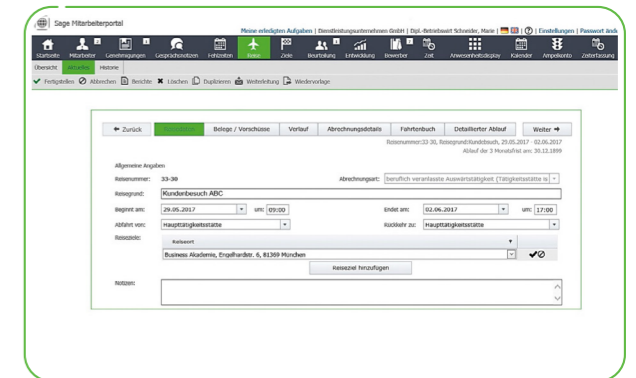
Sage Mitarbeiterportal

Meine erledigten Aufgaben | Dienstleistungsunternehmen GmbH | Dipl.-Betriebswirt Schneider, Marie | | Einstellungen | Passwort änd

Startseite Mitarbeiter Gesetzesänderungen Gesprächsnotizen Fehlzeiten Reise Ziele Beurteilung Entwicklung Bewerber Zeit Anwesenheitsdisplay Kalender Ampelkonto Zeiterfassung

Übersicht Aktueller Historie

Fertigstellen Abbrechen Berichte Löschen Duplizieren Weiterleitung Wiedervorlage

← Zurück | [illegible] | Belege / Vorschüsse | Verlauf | Abrechnungsdetails | Fahrtenbuch | Detaillierter Ablauf | Weiter →

Reisenummer:33-30, Reisegrund:Kundenbesuch, 29.05.2017 - 02.06.2017
Ablauf der 3 Monatsfrist am: 30.12.1899

Allgemeine Angaben

Reisenummer: 33-30
Abrechnungsart: beruflich veranlasste Auswärtstätigkeit (Tätigkeitsstätte is

Reisegrund: Kundenbesuch ABC

Beginnt am: 29.05.2017 um: 09:00
Endet am: 02.06.2017 um: 17:00

Abfahrt von: Haupttätigkeitsstätte
Rückkehr zu: Haupttätigkeitsstätte

Reiseziele:

| Reiseort |
|---|
| Business Akademie, Engelhardstr. 6, 81369 München |

Reiseziel hinzufügen

Notizen: